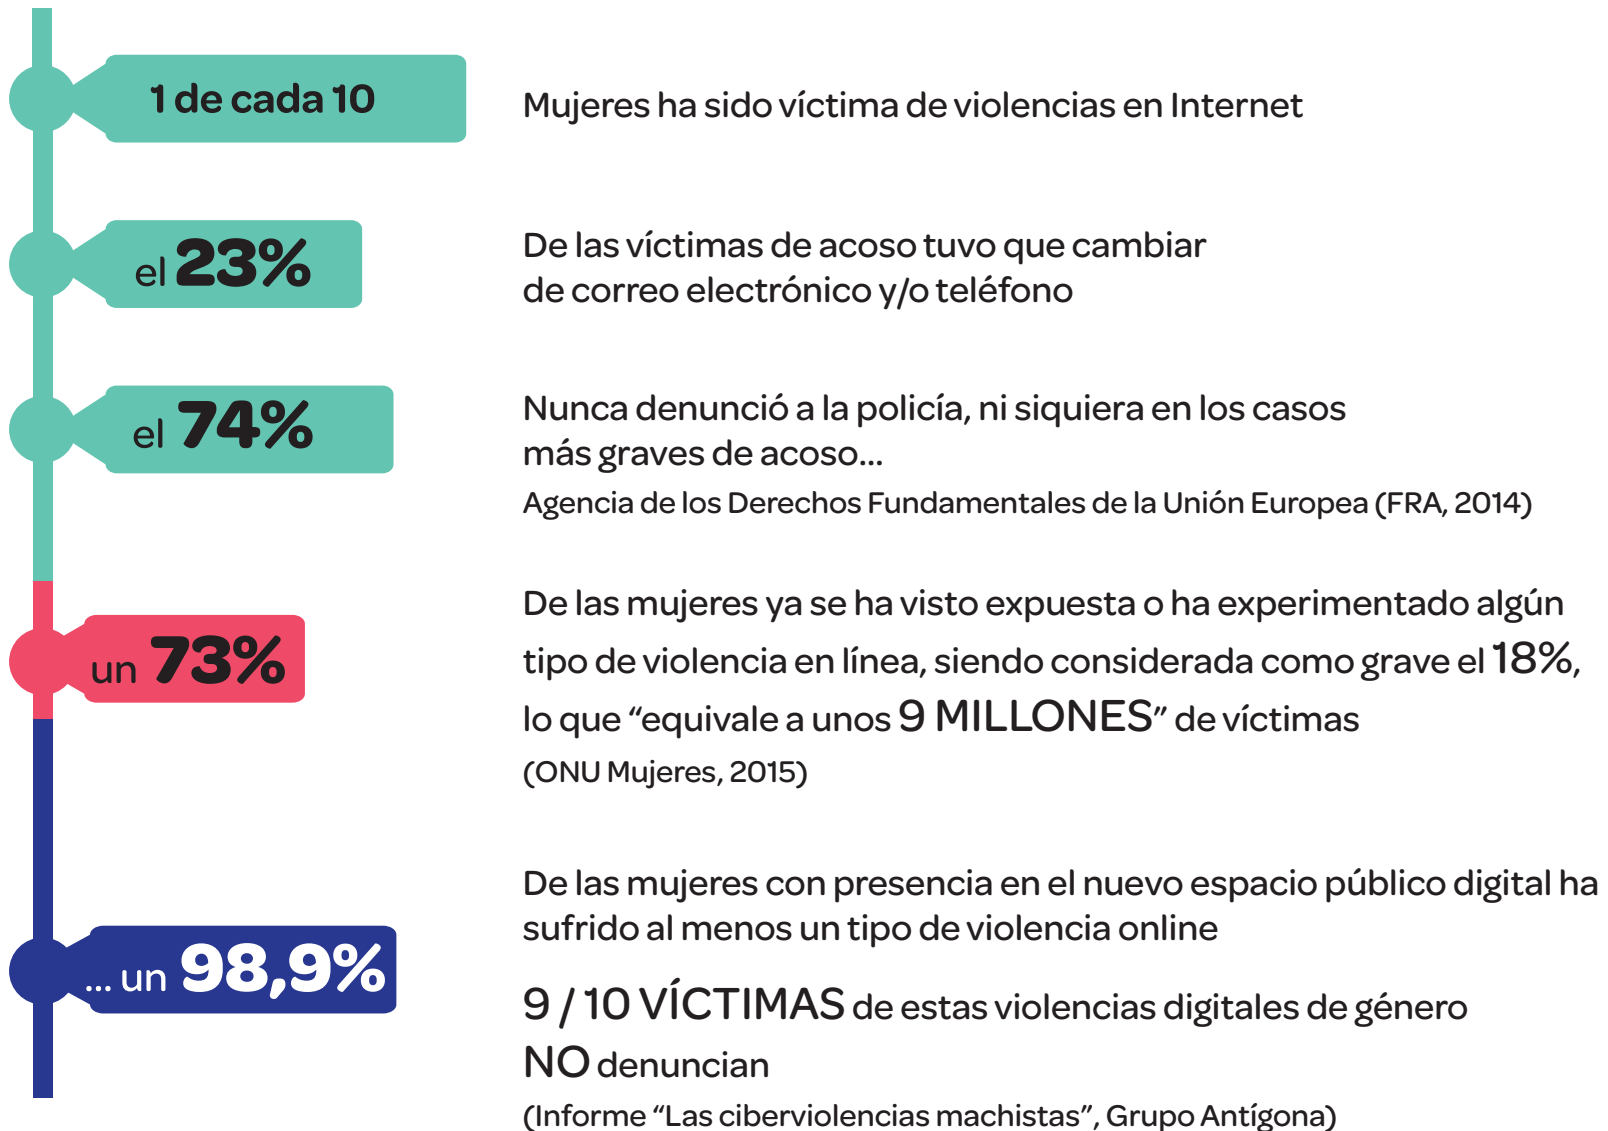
1 de cada 10

Mujeres ha sido víctima de violencias en Internet

el 23%

De las víctimas de acoso tuvo que cambiar de correo electrónico y/o teléfono

el 74%

Nunca denunció a la policía, ni siquiera en los casos más graves de acoso...
Agencia de los Derechos Fundamentales de la Unión Europea (FRA, 2014)

un 73%

De las mujeres ya se ha visto expuesta o ha experimentado algún tipo de violencia en línea, siendo considerada como grave el 18%, lo que "equivale a unos 9 MILLONES" de víctimas
(ONU Mujeres, 2015)

... un 98,9%

De las mujeres con presencia en el nuevo espacio público digital ha sufrido al menos un tipo de violencia online

9 / 10 VÍCTIMAS de estas violencias digitales de género NO denuncian
(Informe "Las ciberviolencias machistas", Grupo Antígona)